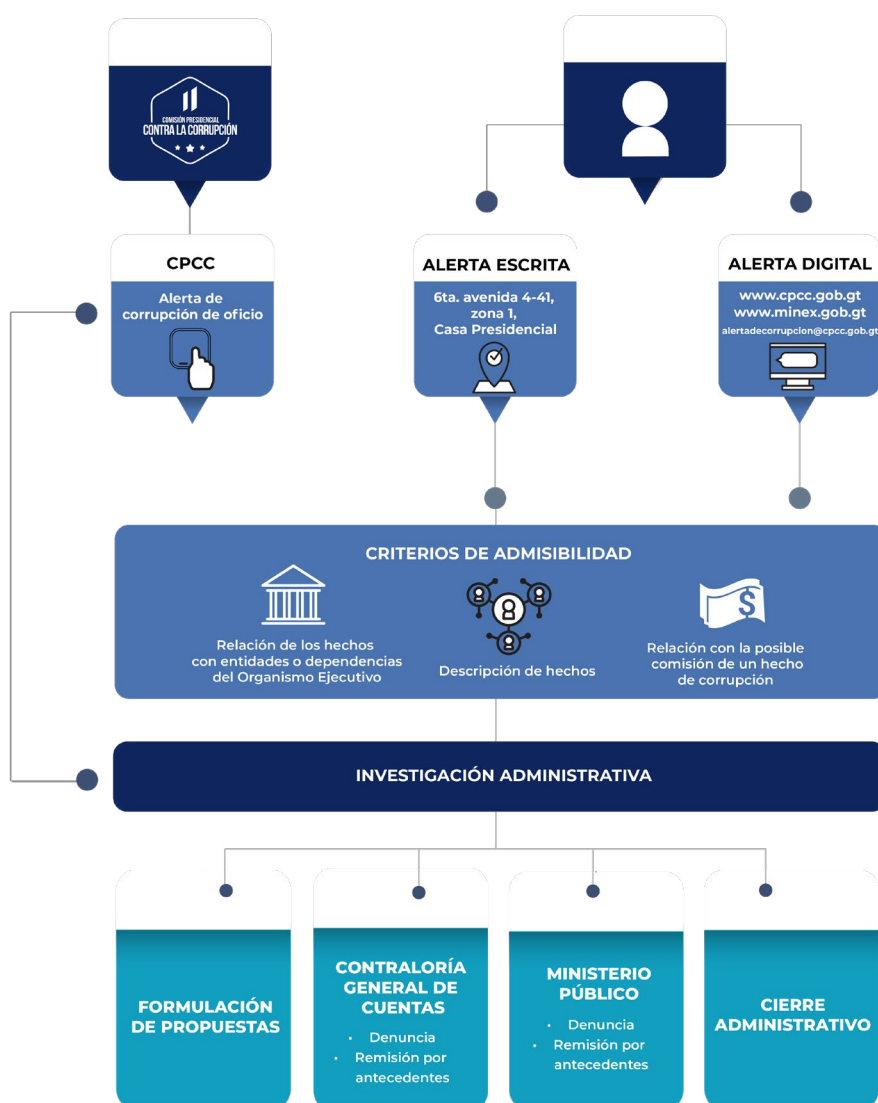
COMISIÓN PRESIDENCIAL
CONTRA LA CORRUPCIÓN

CPCC
Alerta de corrupción de oficio

ALERTA ESCRITA
6ta. avenida 4-41, zona 1, Casa Presidencial

ALERTA DIGITAL
www.cpcc.gob.gt
www.minex.gob.gt
alertadecorrupcion@cpcc.gob.gt

CRITERIOS DE ADMISIBILIDAD

Relación de los hechos con entidades o dependencias del Organismo Ejecutivo

Descripción de hechos

Relación con la posible comisión de un hecho de corrupción

INVESTIGACIÓN ADMINISTRATIVA

FORMULACIÓN DE PROPUESTAS

CONTRALORÍA GENERAL DE CUENTAS
• Denuncia
• Remisión por antecedentes

MINISTERIO PÚBLICO
• Denuncia
• Remisión por antecedentes

CIERRE ADMINISTRATIVO